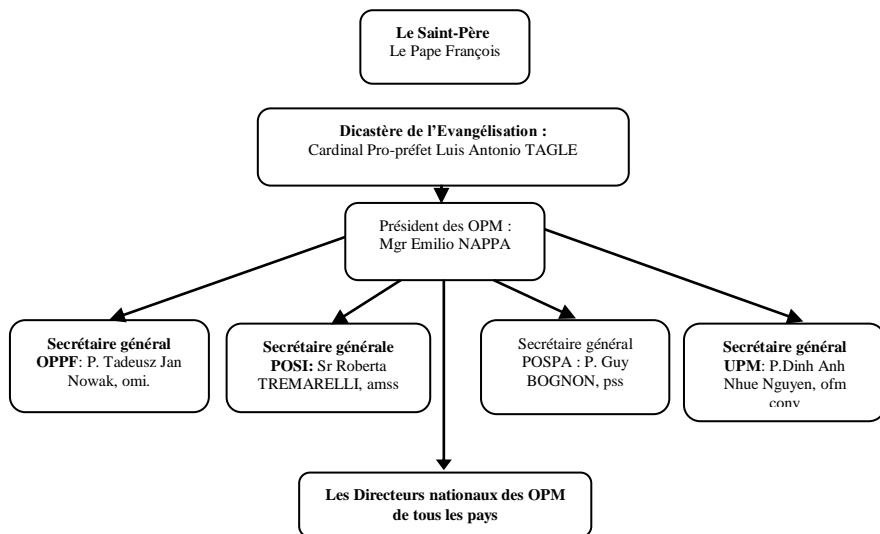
Le Saint-Père
Le Pape François

Dicastère de l'Evangélisation :
Cardinal Pro-préfet Luis Antonio TAGLE

Président des OPM :
Mgr Emilio NAPPA

Secrétaire général
OPPF: P. Tadeusz Jan Nowak, omi.

Secrétaire générale
POSI: Sr Roberta TREMARELLI, amss

Secrétaire général
POSPA : P. Guy BOGNON, pss

Secrétaire général
UPM: P.Dinh Anh Nhue Nguyen, ofm conv

Les Directeurs nationaux des OPM de tous les pays